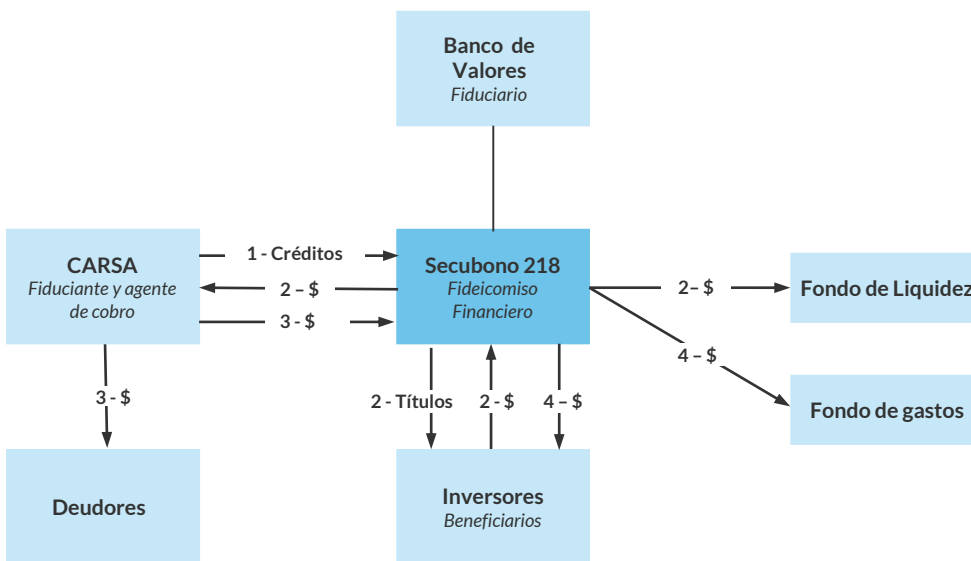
Banco de Valores
Fiduciario

CARSA
Fiduciante y agente de cobro

1 - Créditos

2 – $

3 - $

Secubono 218
Fideicomiso Financiero

2 – $

Fondo de Liquidez

4 – $

Fondo de gastos

3 - $

2 - Títulos

2 - $

4 – $

Deudores

Inversores
Beneficiarios